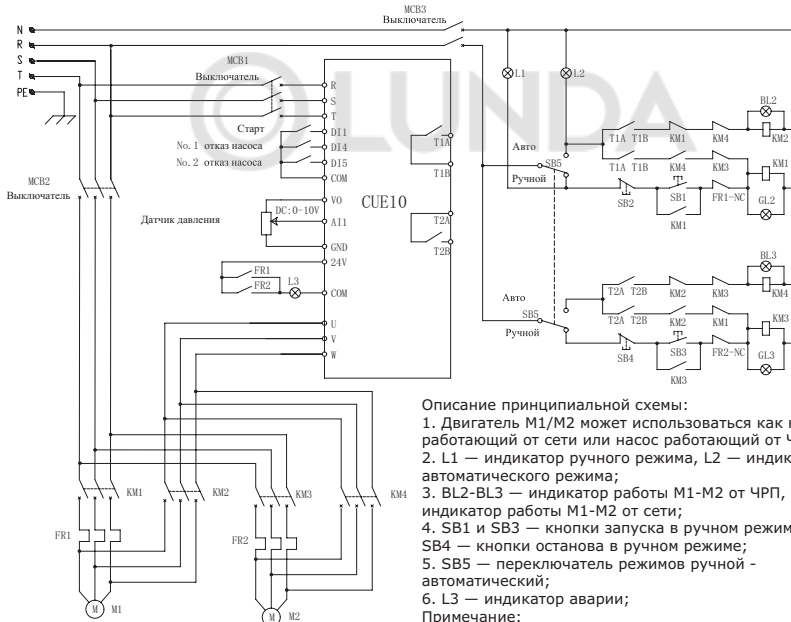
MCB3
Выключатель
N
R
S
T
PE
MCB1
Выключатель
R
S
T
Старт
DI1
No. 1 отказ насоса
DI4
No. 2 отказ насоса
DI5
COM
MCB2
Выключатель
VO
DC:0-10V
Датчик давления
AI1
CUE10
GND
24V
FR1
FR2
L3
COM
U
V
W
T1A
T1B
T2A
T2B
L1
L2
BL2
T1A T1B KM1 KM4
KM2
Авто
SB5
T1A T1B KM4 KM3
KM1
Ручной
SB2
SB1
FR1-NC
GL2
KM1
BL3
T2A T2B KM2 KM3
KM4
Авто
SB5
T2A T2B KM2 KM1
KM3
Ручной
SB4
SB3
FR2-NC
GL3
KM3
KM1
KM2
KM3
KM4
FR1
FR2
M
M1
M
M2

Описание принципиальной схемы:
1. Двигатель M1/M2 может использоваться как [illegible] работающий от сети или насос работающий от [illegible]
2. L1 — индикатор ручного режима, L2 — индик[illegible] автоматического режима;
3. BL2-BL3 — индикатор работы M1-M2 от ЧРП, индикатор работы M1-M2 от сети;
4. SB1 и SB3 — кнопки запуска в ручном режим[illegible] SB4 — кнопки останова в ручном режиме;
5. SB5 — переключатель режимов ручной - автоматический;
6. L3 — индикатор аварии;
Примечание: